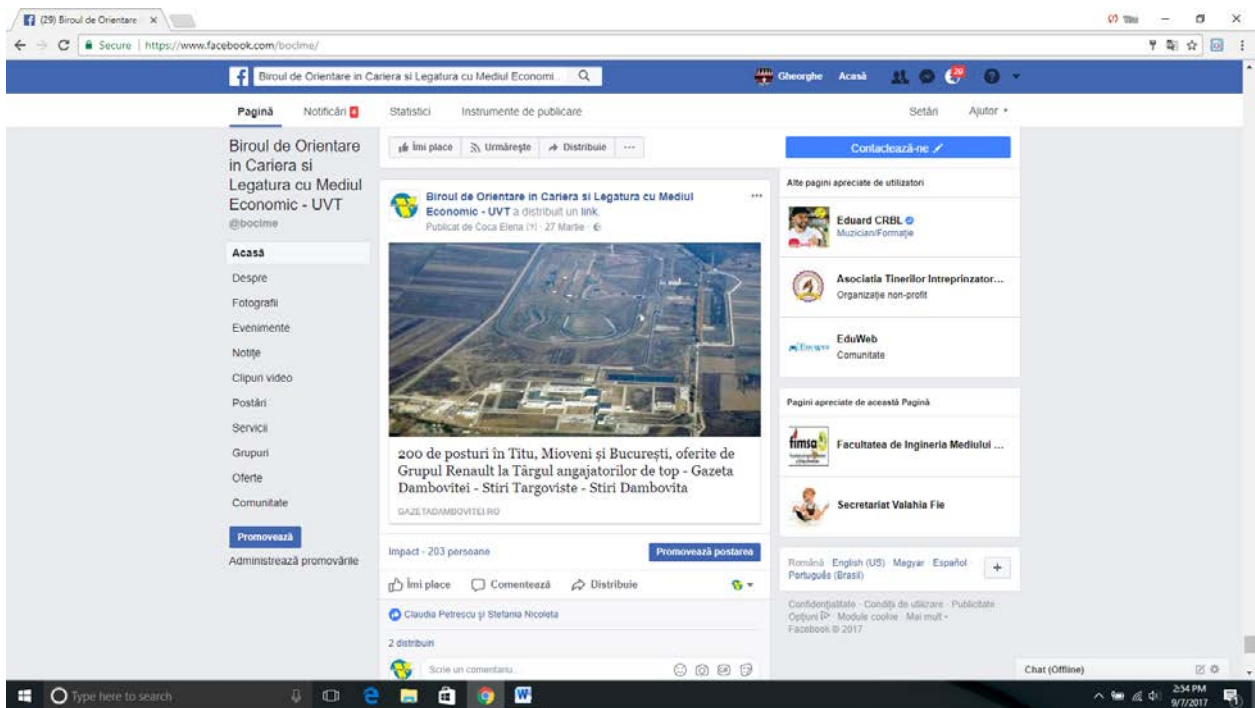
(29) Biroul de Orientare ×

Secure | https://www.facebook.com/bocime/

Biroul de Orientare in Cariera si Legatura cu Mediul Economi Gheorghe Acasă 20

Pagină Notificări Statistici Instrumente de publicare Setări Ajutor

Biroul de Orientare in Cariera si Legatura cu Mediul Economic - UVT
@bocime

Acasă
Despre
Fotografii
Evenimente
Notițe
Clipuri video
Postări
Servicii
Grupuri
Oferte
Comunitate

Promovează
Administrează promovările

Îmi place Urmărește Distribuie ···

Biroul de Orientare in Cariera si Legatura cu Mediul Economic - UVT a distribuit un link.
Publicat de Coca Elena [?] · 27 Martie ·

200 de posturi în Titu, Mioveni și București, oferite de Grupul Renault la Târgul angajatorilor de top - Gazeta Dambovitei - Stiri Targoviste - Stiri Dambovita
GAZETADAMBOVITEI.RO

Impact - 203 persoane Promovează postarea

Îmi place Comentează Distribuie

Claudia Petrescu și Stefania Nicoleta

2 distribuiri

Scrie un comentariu...

Contactează-ne

Alte pagini apreciate de utilizatori

Eduard CRBL
Muzician/Formație

Asociatia Tinerilor Intreprinzator...
Organizație non-profit

EduWeb
Comunitate

Pagini apreciate de această Pagină

Facultatea de Ingineria Mediului ...

Secretariat Valahia Fie

Română English (US) Magyar Español Português (Brasil)

Confidențialitate · Condiții de utilizare · Publicitate · Opțiuni · Module cookie · Mai mult · Facebook © 2017

Chat (Offline)

Type here to search

2:54 PM
9/7/2017